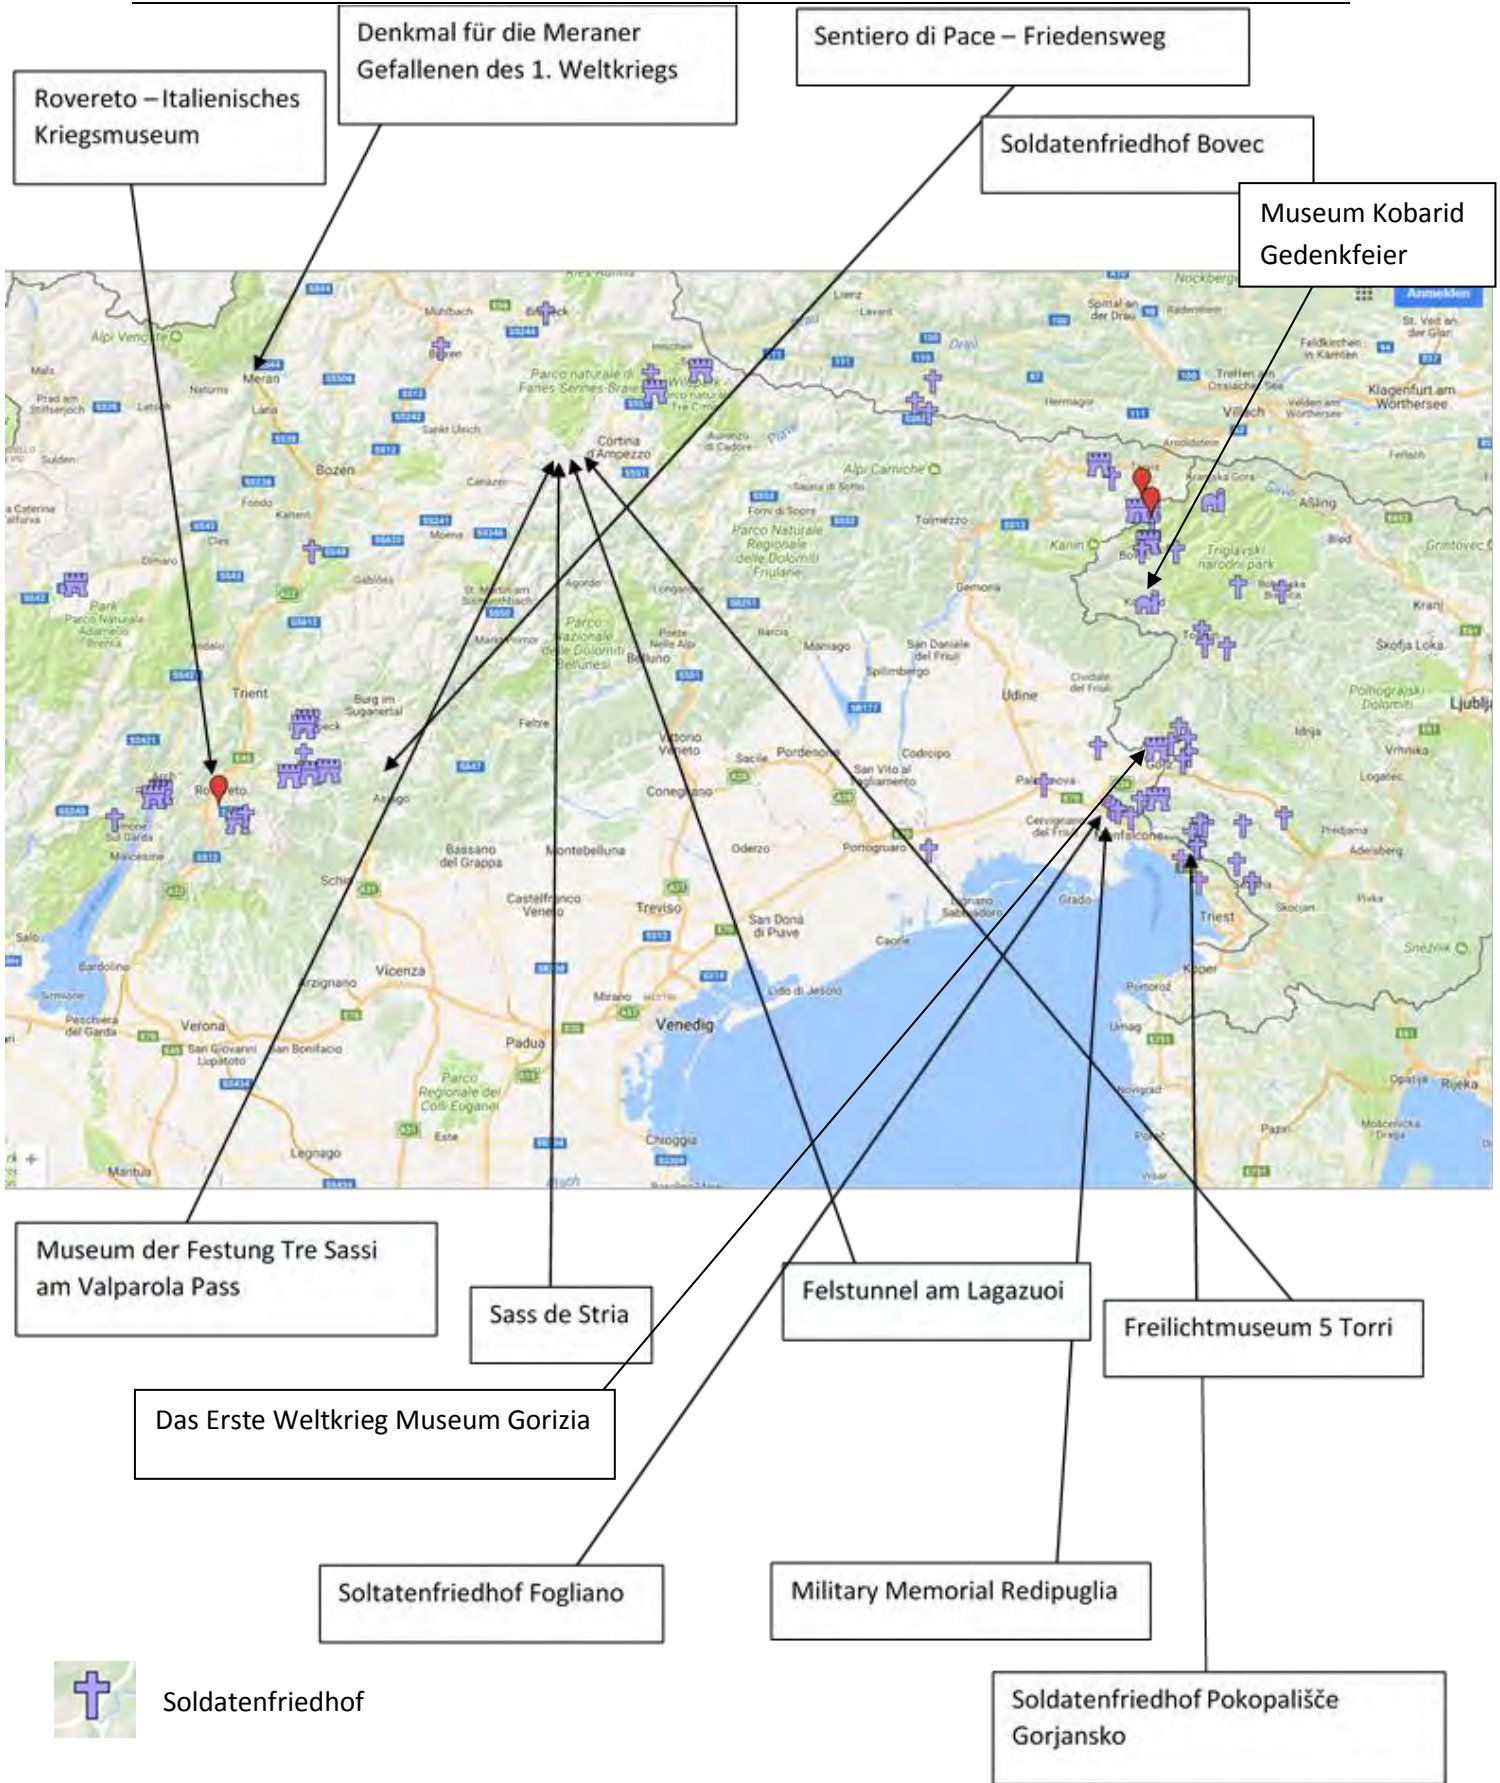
Denkmal für die Meraner Gefallenen des 1. Weltkriegs

Sentiero di Pace – Friedensweg

Rovereto – Italienisches Kriegsmuseum

Soldatenfriedhof Bovec

Museum Kobarid Gedenkfeier

Anmelden

Meran
Bozen
Cortina d'Ampezzo
Trient
Rovereto
Villach
Klagenfurt am Wörthersee
Tolmezzo
Udine
Bassano del Grappa
Vicenza
Verona
Padua
Venedig
Treviso
Conegliano
Pordenone
Triest
Koper
Ljubljana
Kranj
Škofja Loka
Gemona
Belluno
Feltre
Asiago
Schio
Mantua
Legnago
Chioggia
Caorle
Grado
Monfalcone
Görz
Idrija
Rijeka
Opatija
Umag
Sacile
Codroipo
Oderzo
Montebelluna
Castelfranco Veneto
Bardolino
Sirmione
Peschiera del Garda
Riva del Garda
Malcesine
Salò
Cles
Agordo
Lienz
Spilimbergo
Maniago
Latisana
Cividale del Friuli
Palmanova
Portogruaro
San Donà di Piave
Lido di Jesolo
Mirano
Este
Parco Regionale dei Colli Euganei
Parco Nazionale delle Dolomiti Bellunesi
Parco Naturale Regionale delle Dolomiti Friulane
Triglavski narodni park
Alpi Carniche
Alpi Venoste
Parco Naturale Adamello Brenta
Postojna
Nockberge
Spittal an der Drau
Hermagor
Feldkirchen in Kärnten
Naturns
Lana
Kaltern
Brixen
Bruneck
Mühlbach

Museum der Festung Tre Sassi am Valparola Pass

Sass de Stria

Felstunnel am Lagazuoi

Freilichtmuseum 5 Torri

Das Erste Weltkrieg Museum Gorizia

Soltatenfriedhof Fogliano

Military Memorial Redipuglia

Soldatenfriedhof

Soldatenfriedhof Pokopališče Gorjansko